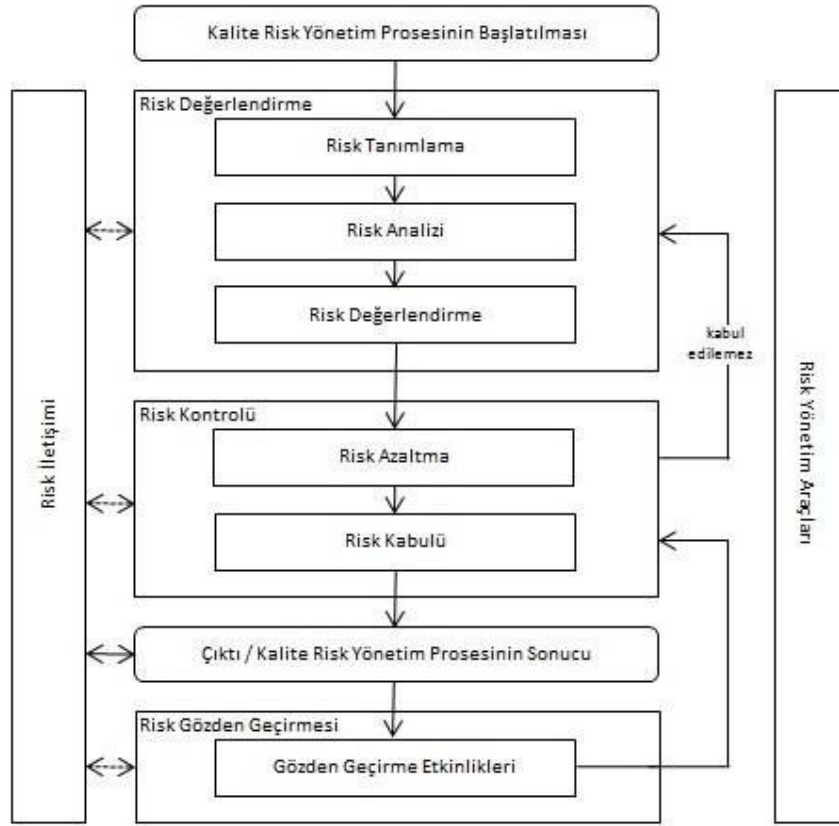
Kalite Risk Yönetim Prosesinin Başlatılması

Risk İletişimi

Risk Değerlendirme

Risk Tanımlama

Risk Analizi

Risk Değerlendirme

kabul edilemez

Risk Yönetim Araçları

Risk Kontrolü

Risk Azaltma

Risk Kabulü

Çıktı / Kalite Risk Yönetim Prosesinin Sonucu

Risk Gözden Geçirmesi

Gözden Geçirme Etkinlikleri